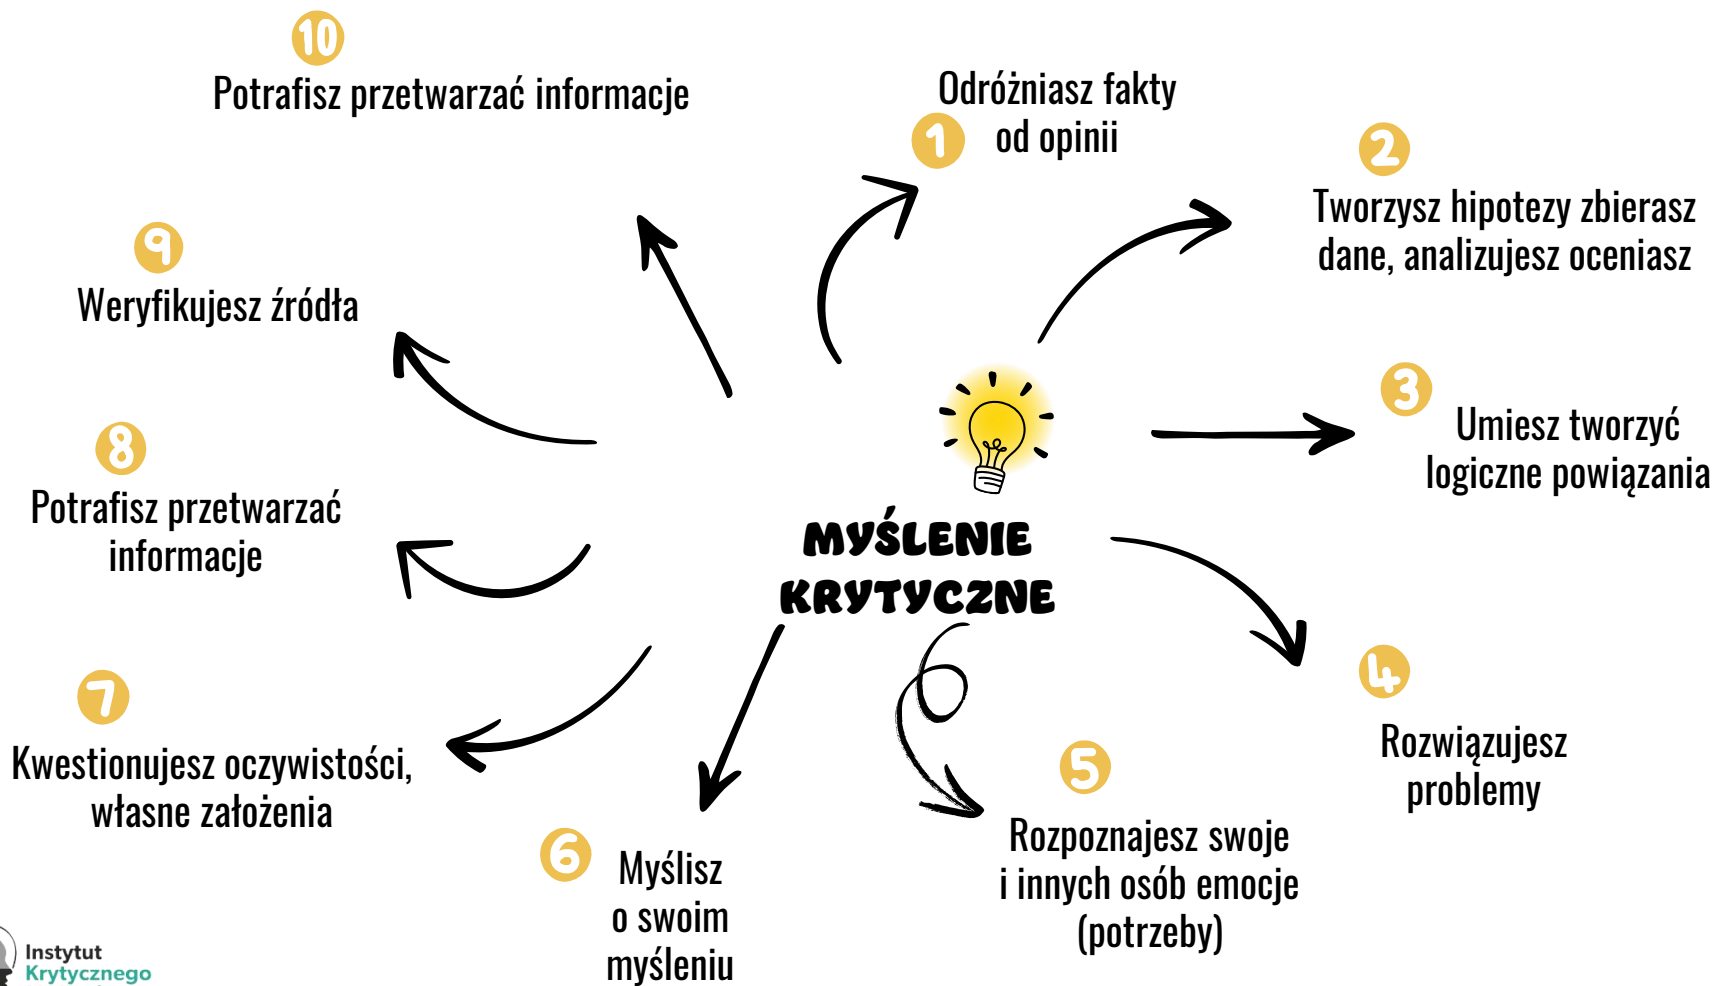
MYŚLENIE KRYTYCZNE

1
Odróżniasz fakty od opinii

2
Tworzysz hipotezy zbierasz dane, analizujesz oceniasz

3
Umiesz tworzyć logiczne powiązania

4
Rozwiązujesz problemy

5
Rozpoznajesz swoje i innych osób emocje (potrzeby)

6
Myślisz o swoim myśleniu

7
Kwestionujesz oczywistości, własne założenia

8
Potrafisz przetwarzać informacje

9
Weryfikujesz źródła

10
Potrafisz przetwarzać informacje

Instytut Krytycznego